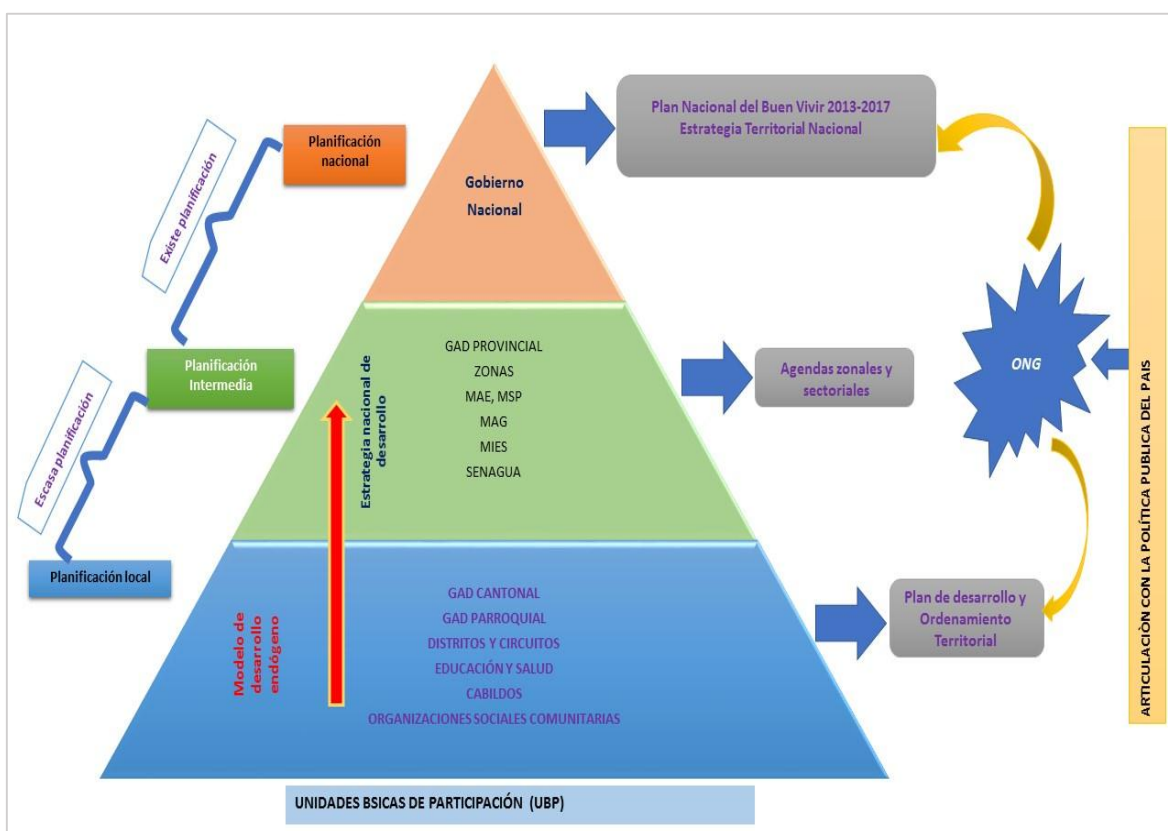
Planificación nacional

Existe planificación

Planificación Intermedia

Escasa planificación

Planificación local

Gobierno Nacional

Plan Nacional del Buen Vivir 2013-2017
Estrategia Territorial Nacional

GAD PROVINCIAL
ZONAS
MAE, MSP
MAG
MIES
SENAGUA

Estrategia nacional de desarrollo

Agendas zonales y sectoriales

ONG

ARTICULACION CON LA POLÍTICA PUBLICA DEL PAIS

Modelo de desarrollo endógeno

GAD CANTONAL
GAD PARROQUIAL
DISTRITOS Y CIRCUITOS
EDUCACIÓN Y SALUD
CABILDOS
ORGANIZACIONES SOCIALES COMUNITARIAS

Plan de desarrollo y Ordenamiento Territorial

UNIDADES BSICAS DE PARTICIPACIÓN (UBP)